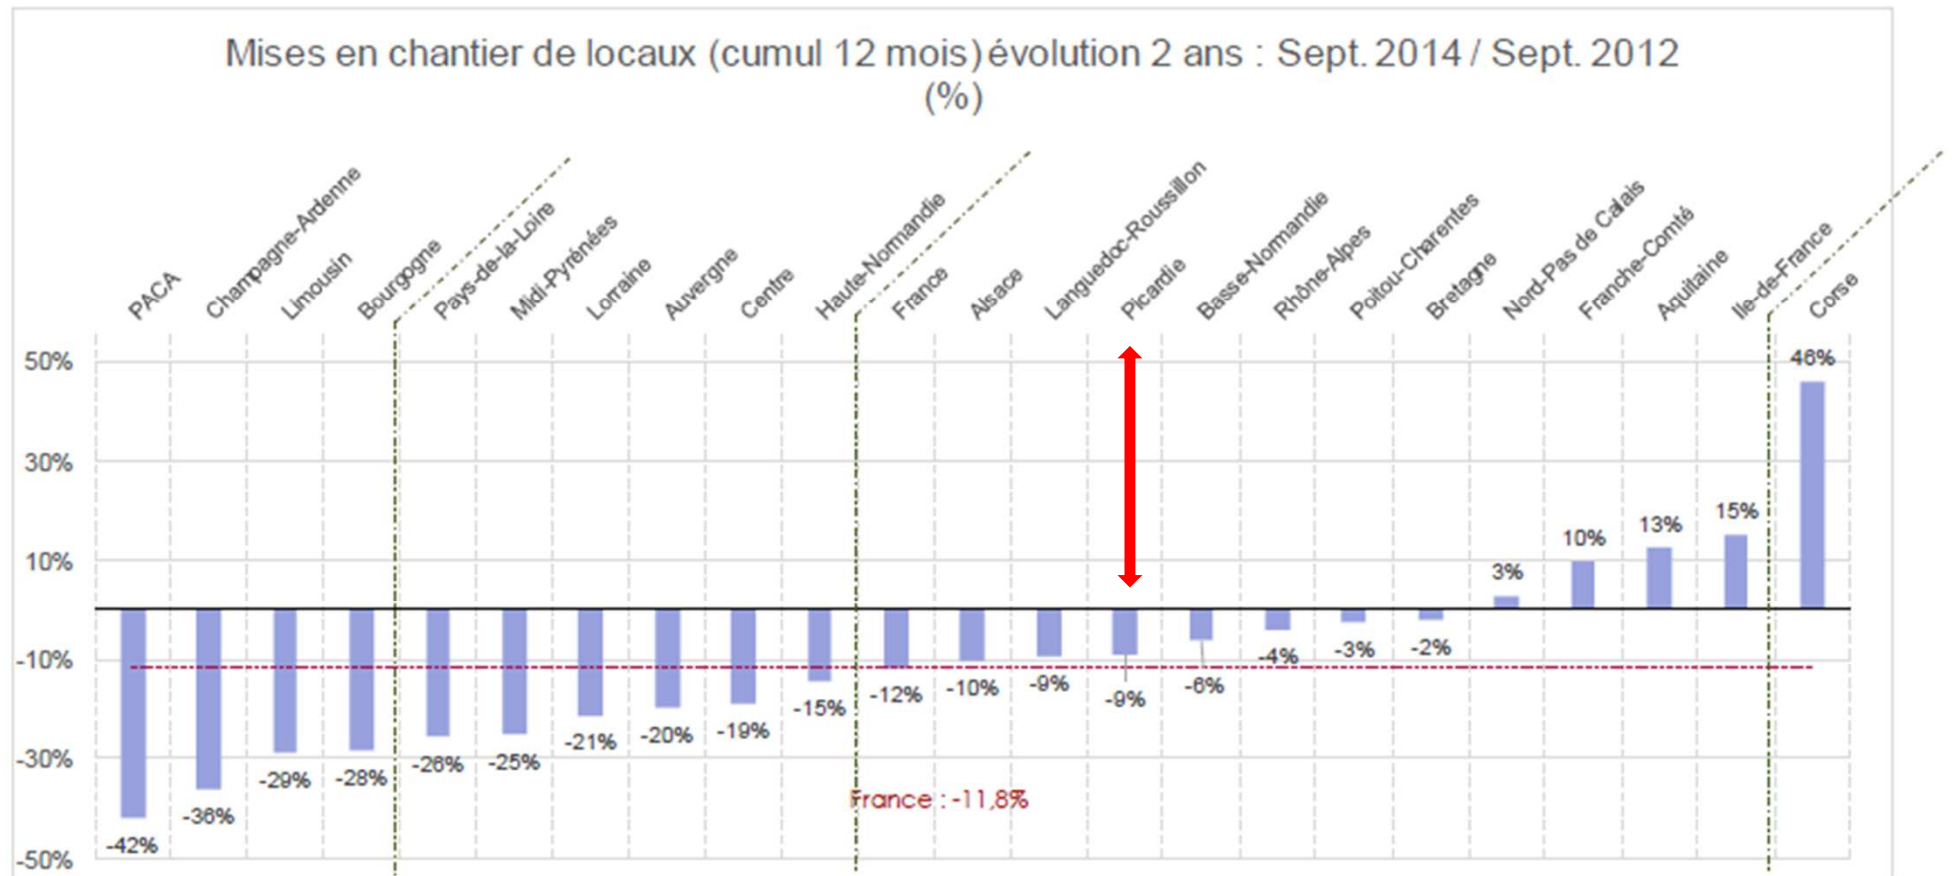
Mises en chantier de locaux (cumul 12 mois) évolution 2 ans : Sept. 2014 / Sept. 2012 (%)

PACA
Champagne-Ardenne
Limousin
Bourgogne
Pays-de-la-Loire
Midi-Pyrénées
Lorraine
Auvergne
Centre
Haute-Normandie
France
Alsace
Languedoc-Roussillon
Picardie
Basse-Normandie
Rhône-Alpes
Poitou-Charentes
Bretagne
Nord-Pas de Calais
Franche-Comté
Aquitaine
Ile-de-France
Corse

50%
30%
10%
-10%
-30%
-50%

-42%
-36%
-29%
-28%
-26%
-25%
-21%
-20%
-19%
-15%
-12%
-10%
-9%
-9%
-6%
-4%
-3%
-2%
3%
10%
13%
15%
46%

France : -11,8%